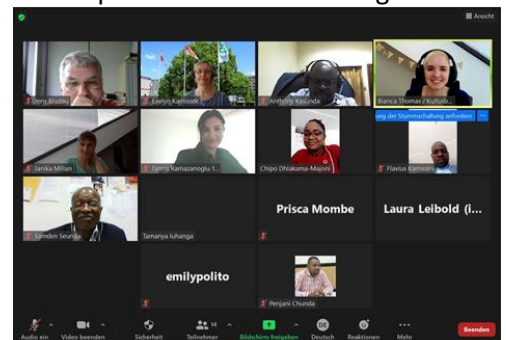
Ansicht

Bernd Bludau
Evelyn Kaminsek
Anthony Kasunda
Bianca Thomas / Kulturb...
Janika Millan
Esma Ramazanoglu
Chipo Dhlakama-Majoni
ung der Stummschaltung anfordern
Flavius Kamwani
Simden Seunga
Tamanya luhanga
Prisca Mombe
Laura Leibold (i...
emilypolito
Penjani Chunda

Audio ein
Video beenden
Sicherheit
14
Teilnehmer
Bildschirm freigeben
DE
Deutsch
Reaktionen
Mehr
Beenden